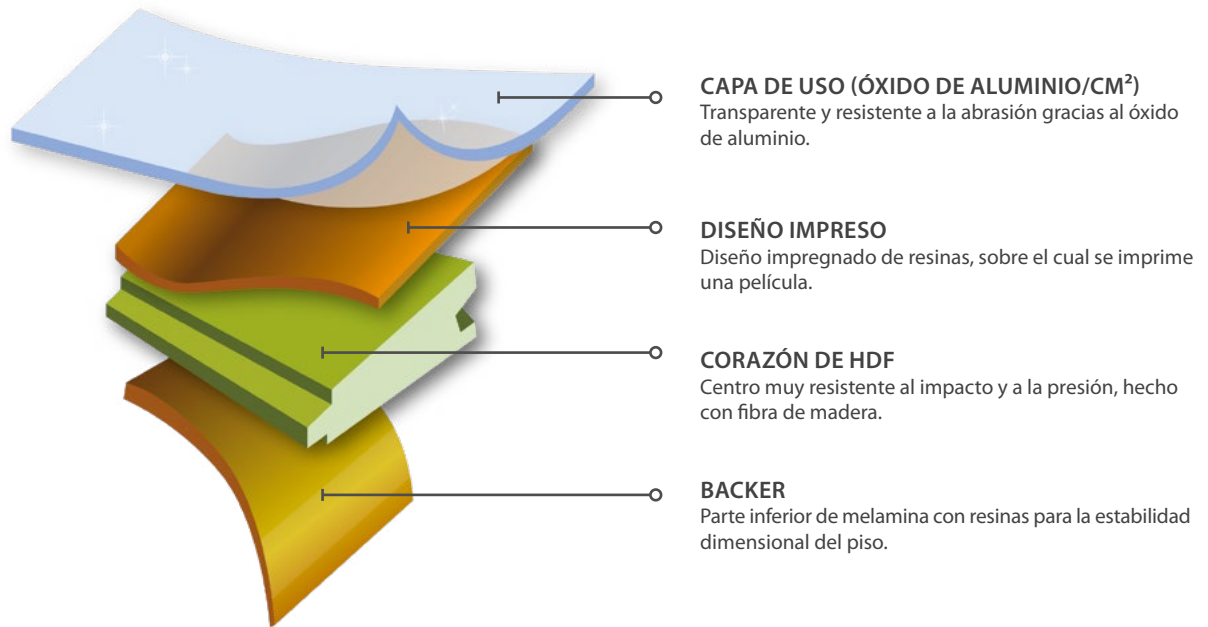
CAPA DE USO (ÓXIDO DE ALUMINIO/CM²)
Transparente y resistente a la abrasión gracias al óxido de aluminio.

DISEÑO IMPRESO
Diseño impregnado de resinas, sobre el cual se imprime una película.

CORAZÓN DE HDF
Centro muy resistente al impacto y a la presión, hecho con fibra de madera.

BACKER
Parte inferior de melamina con resinas para la estabilidad dimensional del piso.